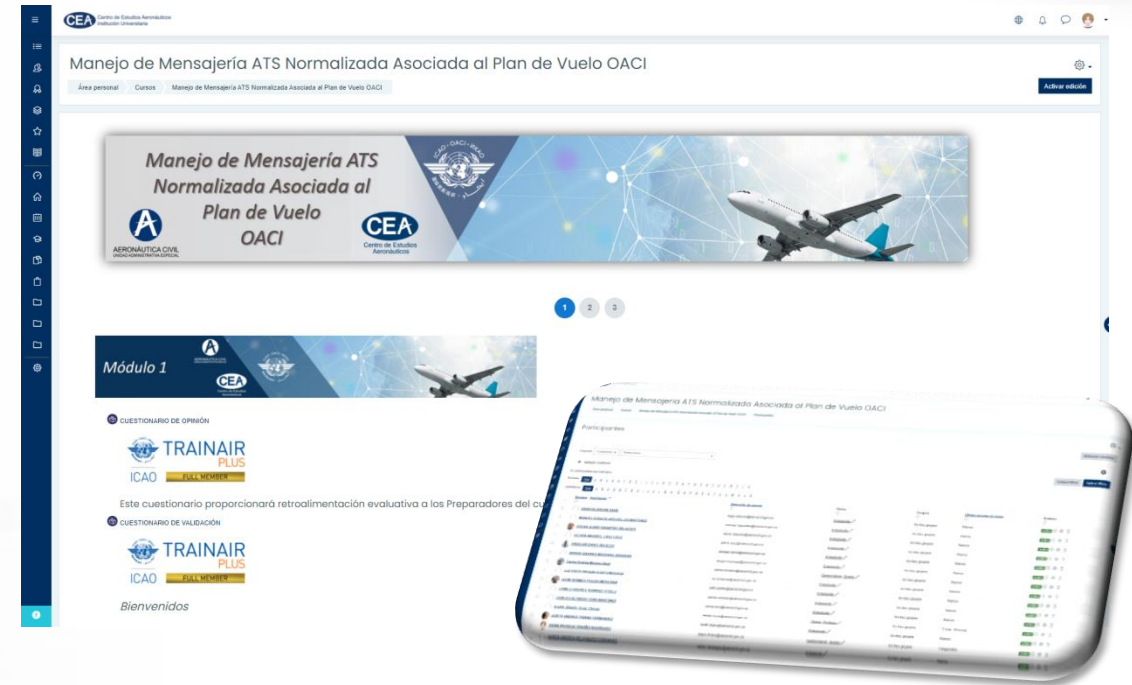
CEA Centro de Estudios Aeronáuticos Institución Universitaria

Manejo de Mensajería ATS Normalizada Asociada al Plan de Vuelo OACI

Área personal Cursos Manejo de Mensajería ATS Normalizada Asociada al Plan de Vuelo OACI

Activar edición

Manejo de Mensajería ATS Normalizada Asociada al Plan de Vuelo OACI

AERONÁUTICA CIVIL
UNIDAD ADMINISTRATIVA ESPECIAL

CEA Centro de Estudios Aeronáuticos

ICAO · OACI · ИКАО

1 2 3

Módulo 1

CEA

CUESTIONARIO DE OPINIÓN

TRAINAIR PLUS
ICAO FULL MEMBER

Este cuestionario proporcionará retroalimentación evaluativa a los Preparadores del cu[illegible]

CUESTIONARIO DE VALIDACIÓN

TRAINAIR PLUS
ICAO FULL MEMBER

Bienvenidos

Manejo de Mensajería ATS Normalizada Asociada al Plan de Vuelo OACI

Participantes

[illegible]